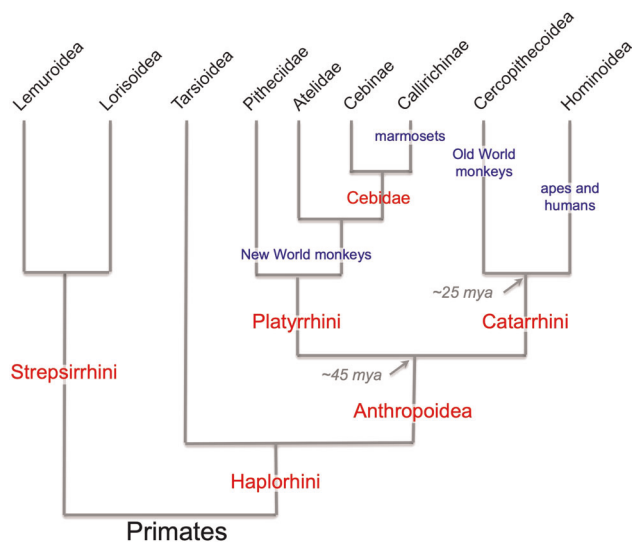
Lemuroidea
Lorisoidea
Tarsioidea
Pitheciidae
Atelidae
Cebinae
Callirichinae
Cercopithecoidea
Hominoidea

marmosets
Old World monkeys
apes and humans
Cebidae
New World monkeys
~25 mya
Platyrrhini
Catarrhini
Strepsirrhini
~45 mya
Anthropoidea
Haplorhini
Primates